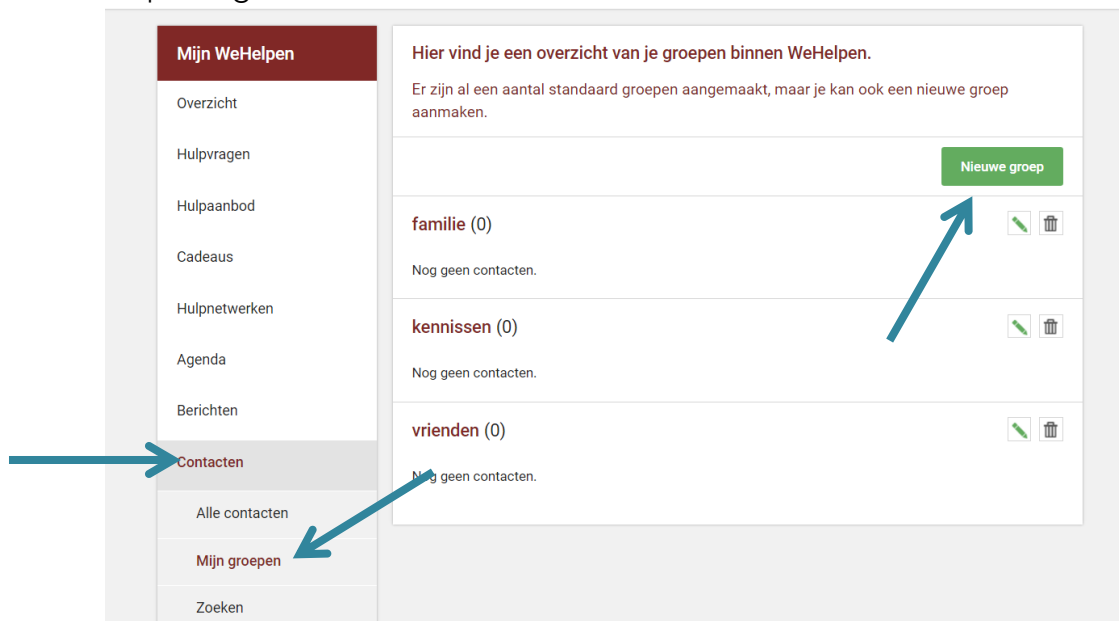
Mijn WeHelpen

Overzicht

Hulpvragen

Hulpaanbod

Cadeaus

Hulpnetwerken

Agenda

Berichten

Contacten

Alle contacten

Mijn groepen

Zoeken

Hier vind je een overzicht van je groepen binnen WeHelpen.

Er zijn al een aantal standaard groepen aangemaakt, maar je kan ook een nieuwe groep aanmaken.

Nieuwe groep

familie (0)

Nog geen contacten.

kennissen (0)

Nog geen contacten.

vrienden (0)

Nog geen contacten.